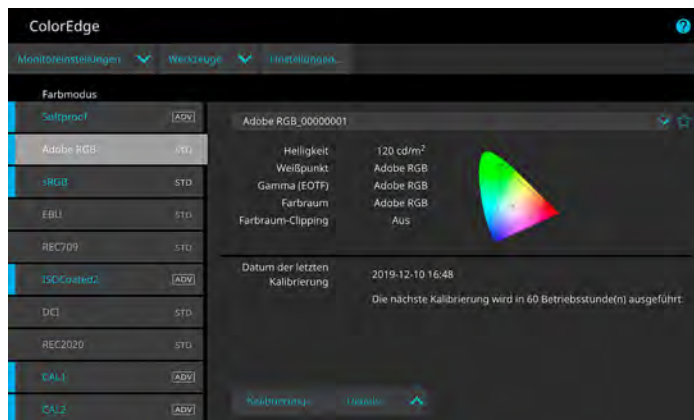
ColorEdge

Monitoreinstellungen Werkzeuge Einstellungen...

Farbmodus

Softproof ADV
Adobe RGB STD
sRGB STD
EBU STD
REC709 STD
ISOCoated2 ADV
DCI STD
REC2020 STD
CAL1 ADV
CAL2 ADV

Adobe RGB_00000001

| | |
|---|---|
| Helligkeit | 120 cd/m$^2$ |
| Weißpunkt | Adobe RGB |
| Gamma (EOTF) | Adobe RGB |
| Farbraum | Adobe RGB |
| Farbraum-Clipping | Aus |

Datum der letzten Kalibrierung 2019-12-10 16:48

Die nächste Kalibrierung wird in 60 Betriebsstunde(n) ausgeführt

Kalibrierungs... Details